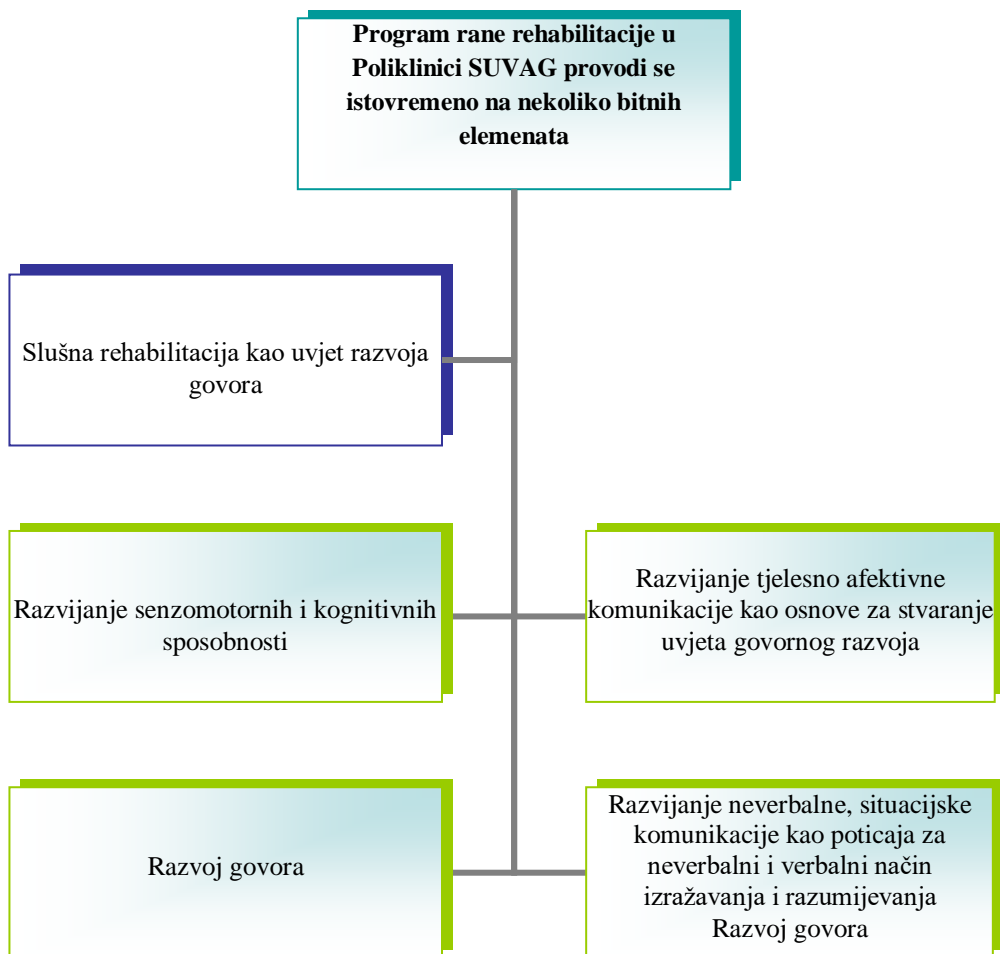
Program rane rehabilitacije u Poliklinici SUVAG provodi se istovremeno na nekoliko bitnih elemenata

Slušna rehabilitacija kao uvjet razvoja govora

Razvijanje senzomotornih i kognitivnih sposobnosti

Razvijanje tjelesno afektivne komunikacije kao osnove za stvaranje uvjeta govornog razvoja

Razvoj govora

Razvijanje neverbalne, situacijske komunikacije kao poticaja za neverbalni i verbalni način izražavanja i razumijevanja Razvoj govora